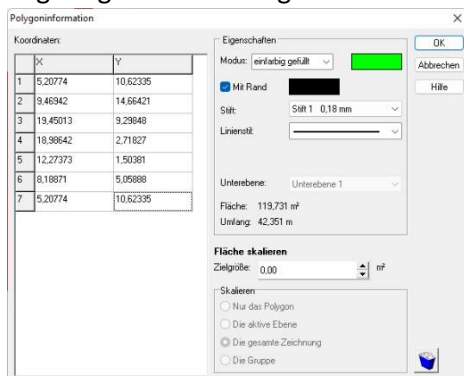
Polygoninformation

Koordinaten:

| | X | Y |
|---|---|---|
| 1 | 5,20774 | 10,62335 |
| 2 | 9,46942 | 14,66421 |
| 3 | 19,45013 | 9,29848 |
| 4 | 18,98642 | 2,71827 |
| 5 | 12,27373 | 1,50381 |
| 6 | 8,18871 | 5,05888 |
| 7 | 5,20774 | 10,62335 |

Eigenschaften

Modus: einfarbig gefüllt

Mit Rand

Stift: Stift 1 0,18 mm

Linienstil:

Unterebene: Unterebene 1

Fläche: 119,731 m²

Umlang: 42,351 m

Fläche skalieren

Zielgröße: 0,00 m²

Skalieren

Nur das Polygon

Die aktive Ebene

Die gesamte Zeichnung

Die Gruppe

OK

Abbrechen

Hilfe